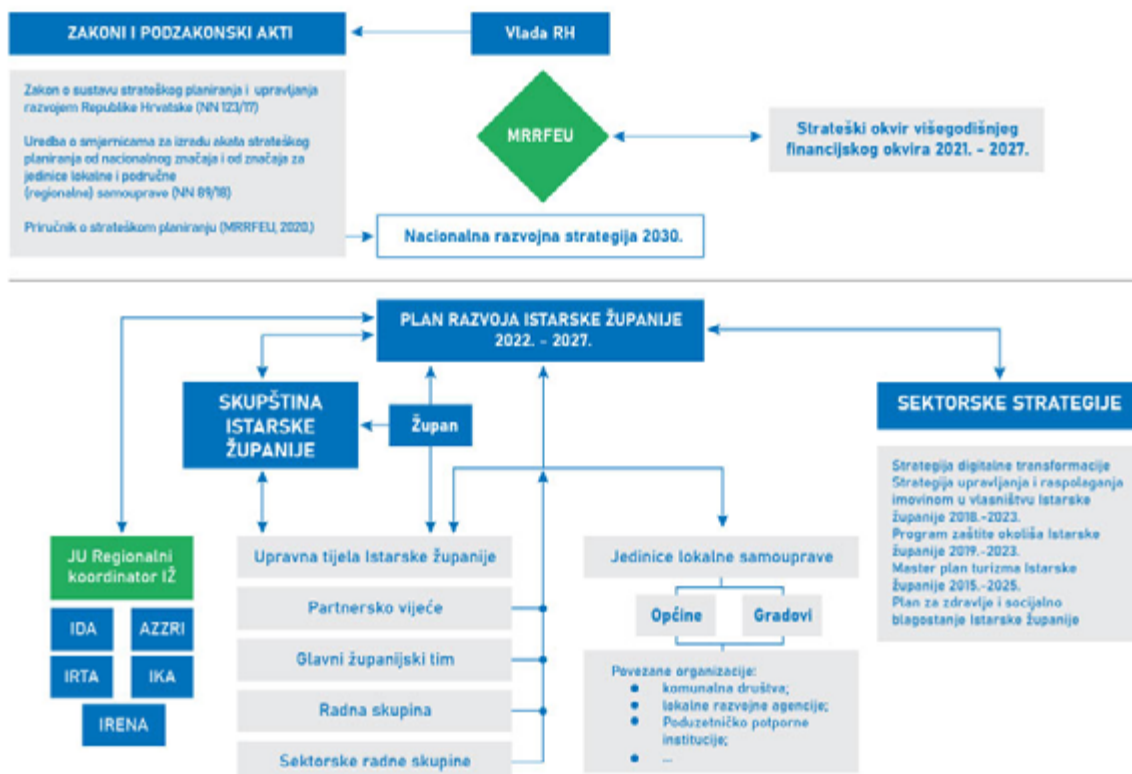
ZAKONI I PODZAKONSKI AKTI

Vlada RH

Zakon o sustavu strateškog planiranja i upravljanja razvojem Republike Hrvatske (NN 123/17)

Uredba o smjernicama za izradu akata strateškog planiranja od nacionalnog značaja i od značaja za jedinice lokalne i područne (regionalne) samouprave (NN 89/18)

Priručnik o strateškom planiranju (MRRFEU, 2020.)

MRRFEU

Strateški okvir višegodišnjeg financijskog okvira 2021. - 2027.

Nacionalna razvojna strategija 2030.

PLAN RAZVOJA ISTARSKE ŽUPANIJE 2022. - 2027.

SKUPŠTINA ISTARSKE ŽUPANIJE

Župan

SEKTORSKE STRATEGIJE

Strategija digitalne transformacije
Strategija upravljanja i raspolaganja imovinom u vlasništvu Istarske županije 2018.-2023.
Program zaštite okoliša Istarske županije 2019.-2023.
Master plan turizma Istarske županije 2015.-2025.
Plan za zdravlje i socijalno blagostanje Istarske županije

JU Regionalni koordinator IŽ

IDA

AZZRI

IRTA

IKA

IRENA

Upravna tijela Istarske županije

Partnersko vijeće

Glavni županijski tim

Radna skupina

Sektorske radne skupine

Jedinice lokalne samouprave

Općine

Gradovi

Povezane organizacije:
• komunalna društva;
• lokalne razvojne agencije;
• Poduzetničko potporne institucije;
• ...